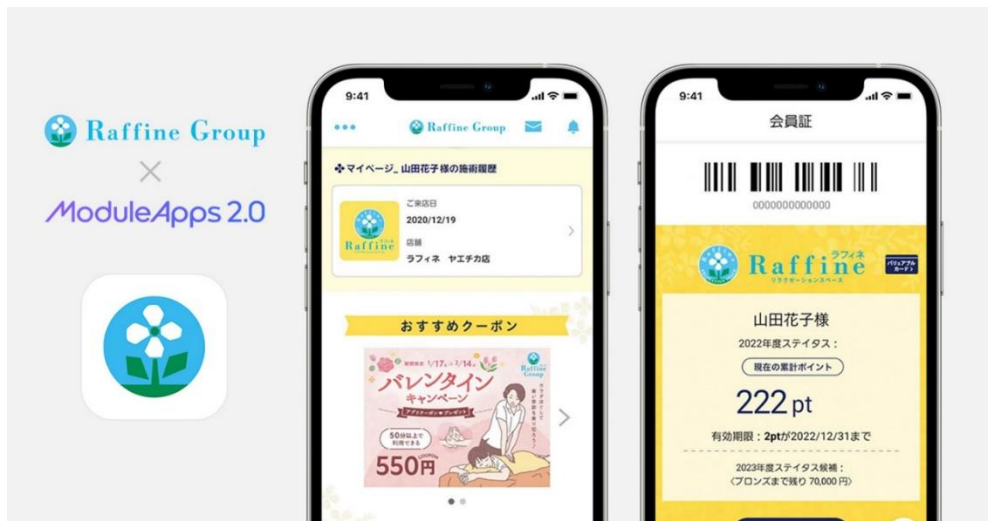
Raffine Group
×
ModuleApps 2.0

9:41
Raffine Group
マイページ_山田花子様の施術履歴
ご来店日
2020/12/19
店舗
ラフィネ ヤエチカ店
Raffine
おすすめクーポン
Raffine Group
期間限定 1/17 ~ 2/14
バレンタインキャンペーン
アプリクーポンをプレゼント
50分以上で利用できる
550円

9:41
会員証
0000000000000
Raffine ラフィネ
リラクゼーションスペース
バリュアブルカード
山田花子様
2022年度ステイタス：
現在の累計ポイント
222 pt
有効期限：2ptが2022/12/31まで
2023年度ステイタス候補：
〈ブロンズまで残り 70,000 円〉